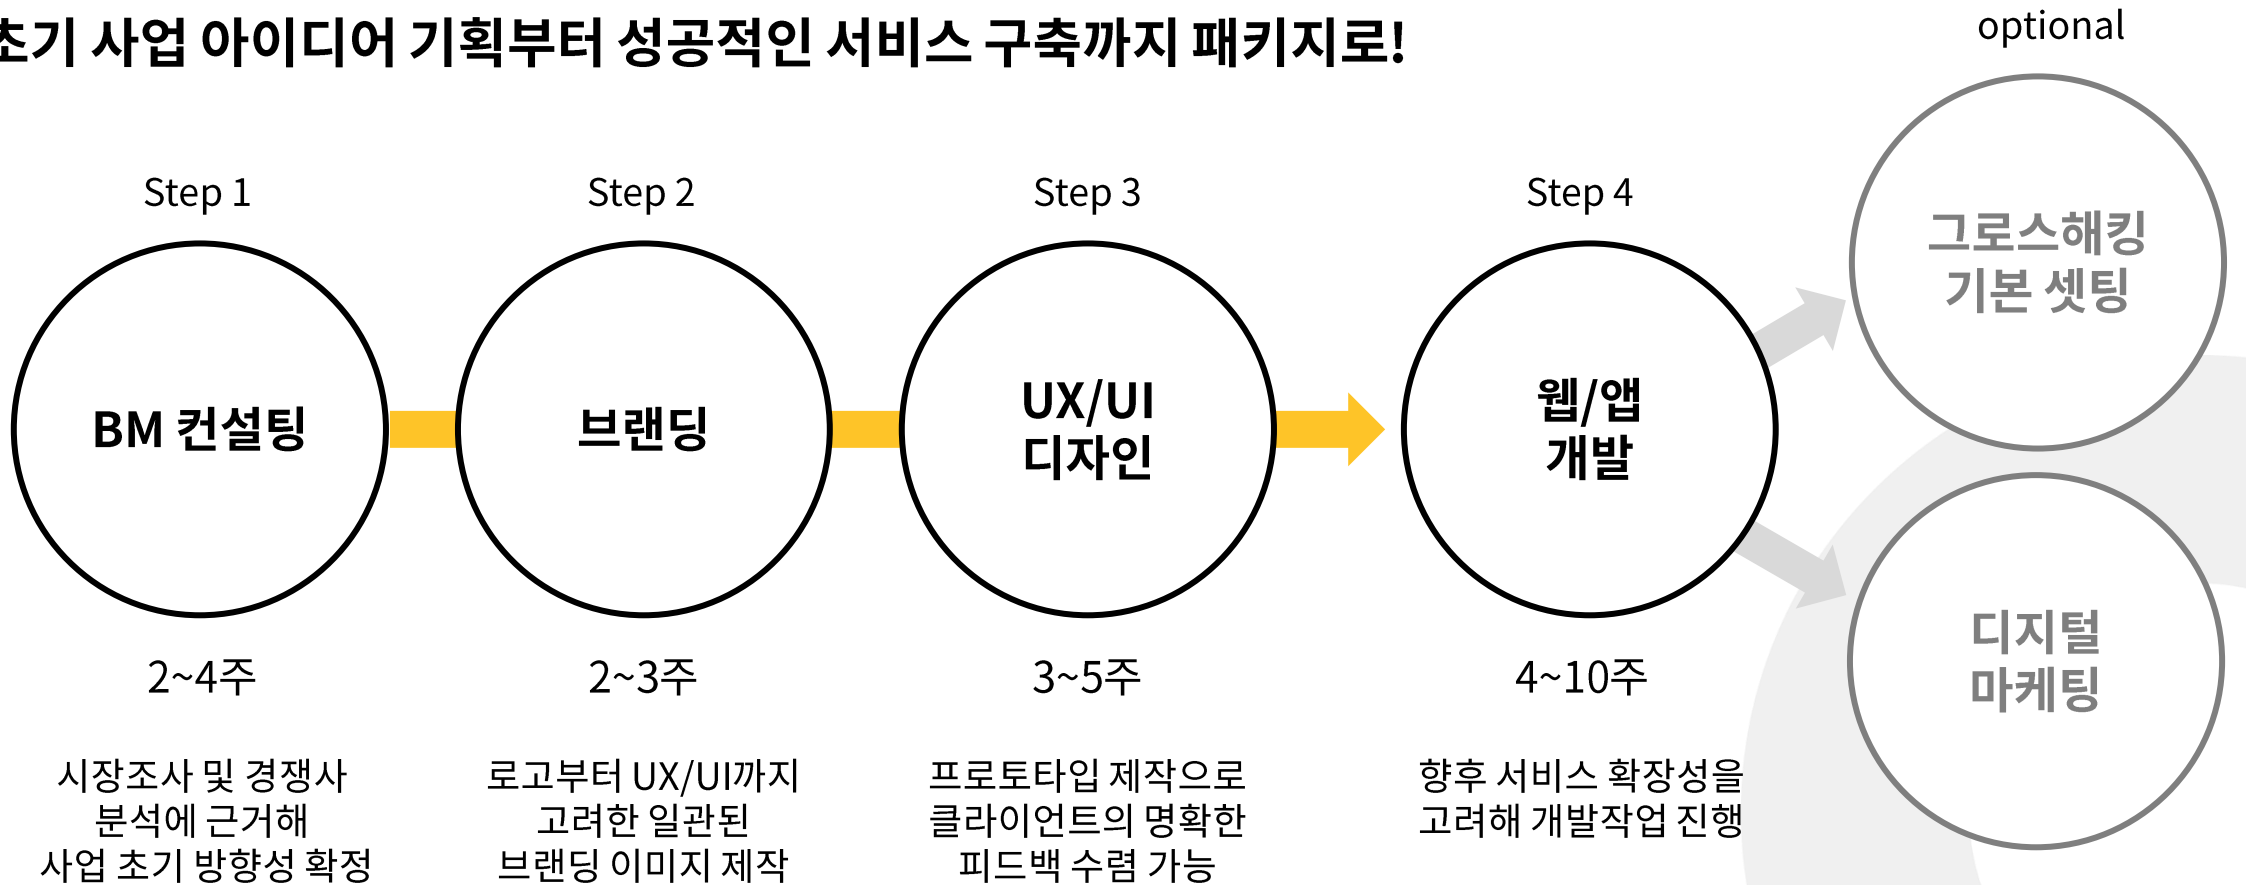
초기 사업 아이디어 기획부터 성공적인 서비스 구축까지 패키지로!

optional

Step 1

BM 컨설팅

2~4주

시장조사 및 경쟁사 분석에 근거해 사업 초기 방향성 확정

Step 2

브랜딩

2~3주

로고부터 UX/UI까지 고려한 일관된 브랜딩 이미지 제작

Step 3

UX/UI 디자인

3~5주

프로토타입 제작으로 클라이언트의 명확한 피드백 수렴 가능

Step 4

웹/앱 개발

4~10주

향후 서비스 확장성을 고려해 개발작업 진행

그로스해킹 기본 셋팅

디지털 마케팅